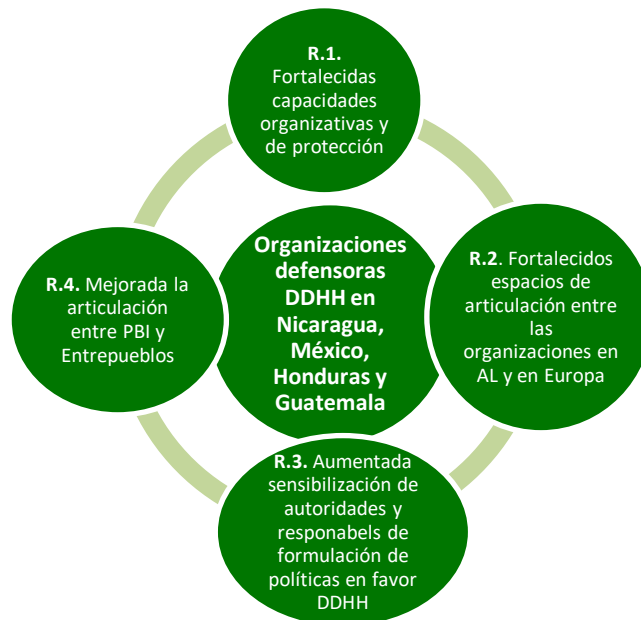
R.1.
Fortalecidas capacidades organizativas y de protección

R.4. Mejorada la articulación entre PBI y Entrepueblos

Organizaciones defensoras DDHH en Nicaragua, México, Honduras y Guatemala

R.2. Fortalecidos espacios de articulación entre las organizaciones en AL y en Europa

R.3. Aumentada sensibilización de autoridades y responabels de formulación de políticas en favor DDHH